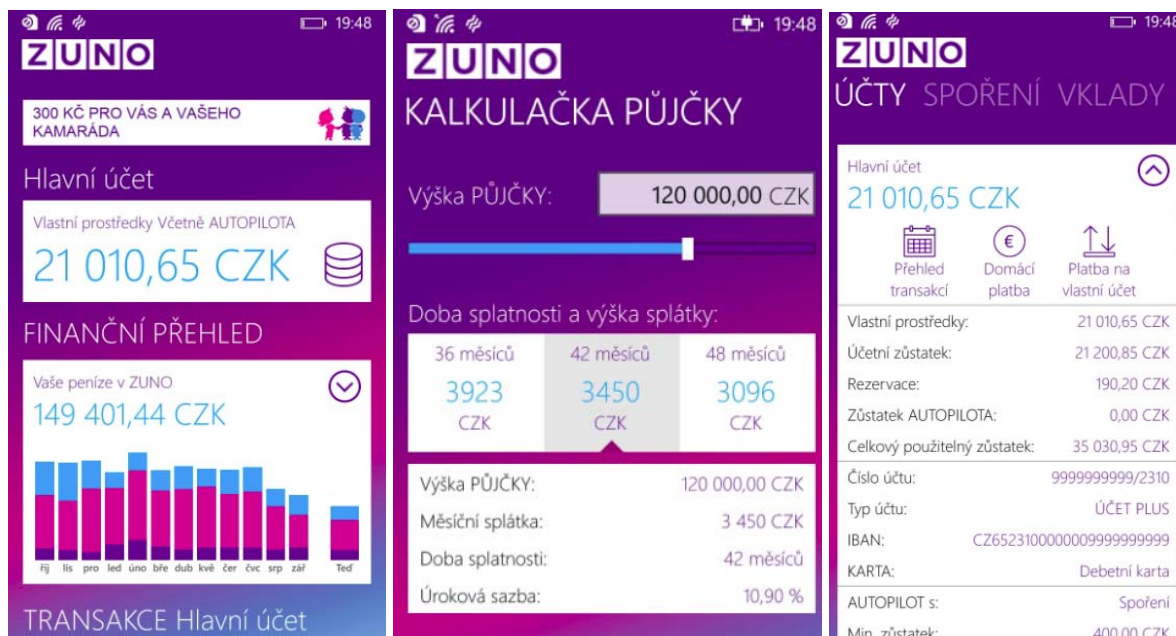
19:48
ZUNO

300 KČ PRO VÁS A VAŠEHO KAMARÁDA

Hlavní účet

Vlastní prostředky Včetně AUTOPILOTA
21 010,65 CZK

FINANČNÍ PŘEHLED

Vaše peníze v ZUNO
149 401,44 CZK

říj lis pro led úno bře dub kvě čer čvc srp zář Teď

TRANSAKCE Hlavní účet

19:48
ZUNO
KALKULAČKA PŮJČKY

Výška PŮJČKY: 120 000,00 CZK

Doba splatnosti a výška splátky:

| 36 měsíců | 42 měsíců | 48 měsíců |
|---|---|---|
| 3923 CZK | 3450 CZK | 3096 CZK |

| Výška PŮJČKY: | 120 000,00 CZK |
|---|---|
| Měsíční splátka: | 3 450 CZK |
| Doba splatnosti: | 42 měsíců |
| Úroková sazba: | 10,90 % |

19:48
ZUNO
ÚČTY SPOŘENÍ VKLADY

Hlavní účet
21 010,65 CZK

Přehled transakcí
Domácí platba
Platba na vlastní účet

| Vlastní prostředky: | 21 010,65 CZK |
|---|---|
| Účetní zůstatek: | 21 200,85 CZK |
| Rezervace: | 190,20 CZK |
| Zůstatek AUTOPILOTA: | 0,00 CZK |
| Celkový použitelný zůstatek: | 35 030,95 CZK |
| Číslo účtu: | 9999999999/2310 |
| Typ účtu: | ÚČET PLUS |
| IBAN: | CZ6523100000009999999999 |
| KARTA: | Debetní karta |
| AUTOPILOT s: | Spoření |
| Min. zůstatek: | 400,00 CZK |